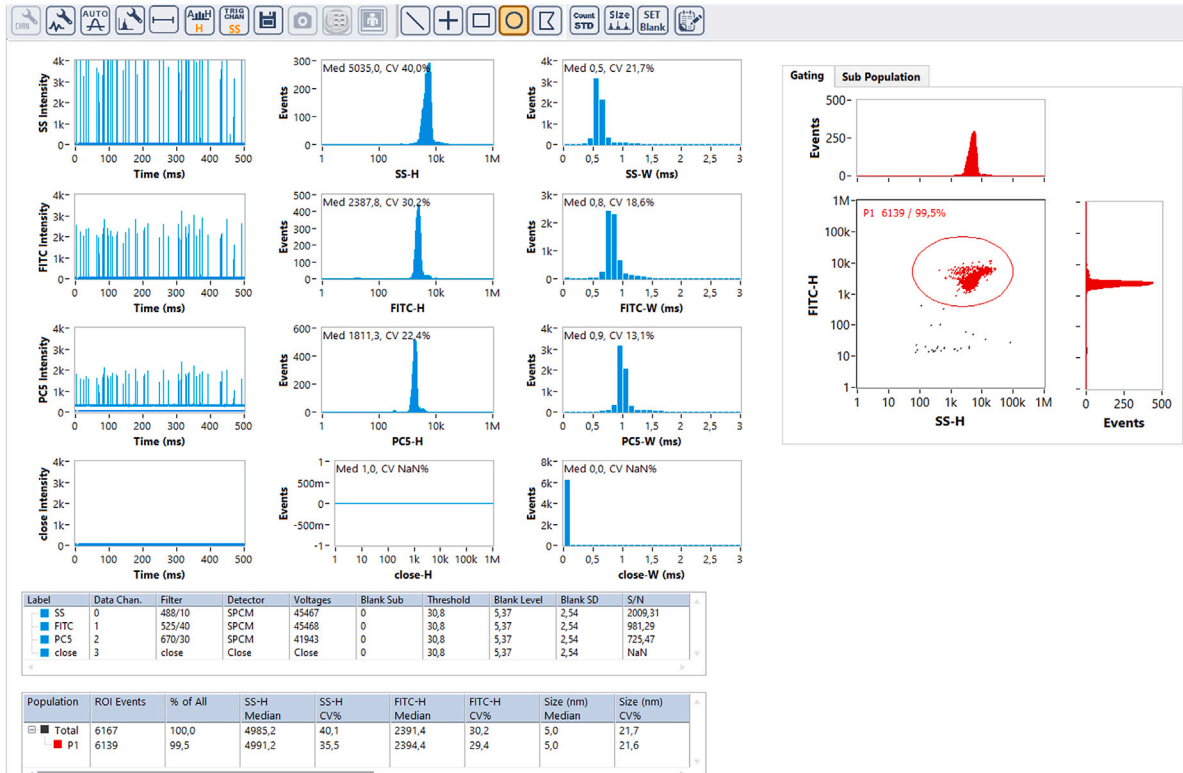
CHAN AUTO H TRIG CHAN SS Count STD Size SET Blank

SS Intensity
4k
3k
2k
1k
0
0 100 200 300 400 500
Time (ms)

Events
300
200
100
0
Med 5035,0, CV 40,0%
1 100 10k 1M
SS-H

Events
4k
3k
2k
1k
0
Med 0,5, CV 21,7%
0 0,5 1 1,5 2 2,5 3
SS-W (ms)

FITC Intensity
4k
3k
2k
1k
0
0 100 200 300 400 500
Time (ms)

Events
500
400
300
200
100
0
Med 2387,8, CV 30,2%
1 100 10k 1M
FITC-H

Events
3k
2k
1k
0
Med 0,8, CV 18,6%
0 0,5 1 1,5 2 2,5 3
FITC-W (ms)

PC5 Intensity
4k
3k
2k
1k
0
0 100 200 300 400 500
Time (ms)

Events
600
400
200
0
Med 1811,3, CV 22,4%
1 100 10k 1M
PC5-H

Events
4k
3k
2k
1k
0
Med 0,9, CV 13,1%
0 0,5 1 1,5 2 2,5 3
PC5-W (ms)

close Intensity
4k
3k
2k
1k
0
0 100 200 300 400 500
Time (ms)

Events
1
500m
0
-500m
-1
Med 1,0, CV NaN%
1 10 100 1k 10k 100k 1M
close-H

Events
8k
6k
4k
2k
0
Med 0,0, CV NaN%
0 0,5 1 1,5 2 2,5 3
close-W (ms)

Gating | Sub Population

Events
500
250
0

FITC-H
1M
100k
10k
1k
100
10
1
P1 6139 / 99,5%
1 10 100 1k 10k 100k 1M
SS-H

0 250 500
Events

| Label | Data Chan. | Filter | Detector | Voltages | Blank Sub | Threshold | Blank Level | Blank SD | S/N |
|---|---|---|---|---|---|---|---|---|---|
| SS | 0 | 488/10 | SPCM | 45467 | 0 | 30,8 | 5,37 | 2,54 | 2009,31 |
| FITC | 1 | 525/40 | SPCM | 45468 | 0 | 30,8 | 5,37 | 2,54 | 981,29 |
| PC5 | 2 | 670/30 | SPCM | 41943 | 0 | 30,8 | 5,37 | 2,54 | 725,47 |
| close | 3 | close | Close | Close | 0 | 30,8 | 5,37 | 2,54 | NaN |

| Population | ROI Events | % of All | SS-H Median | SS-H CV% | FITC-H Median | FITC-H CV% | Size (nm) Median | Size (nm) CV% |
|---|---|---|---|---|---|---|---|---|
| Total | 6167 | 100,0 | 4985,2 | 40,1 | 2391,4 | 30,2 | 5,0 | 21,7 |
| P1 | 6139 | 99,5 | 4991,2 | 35,5 | 2394,4 | 29,4 | 5,0 | 21,6 |